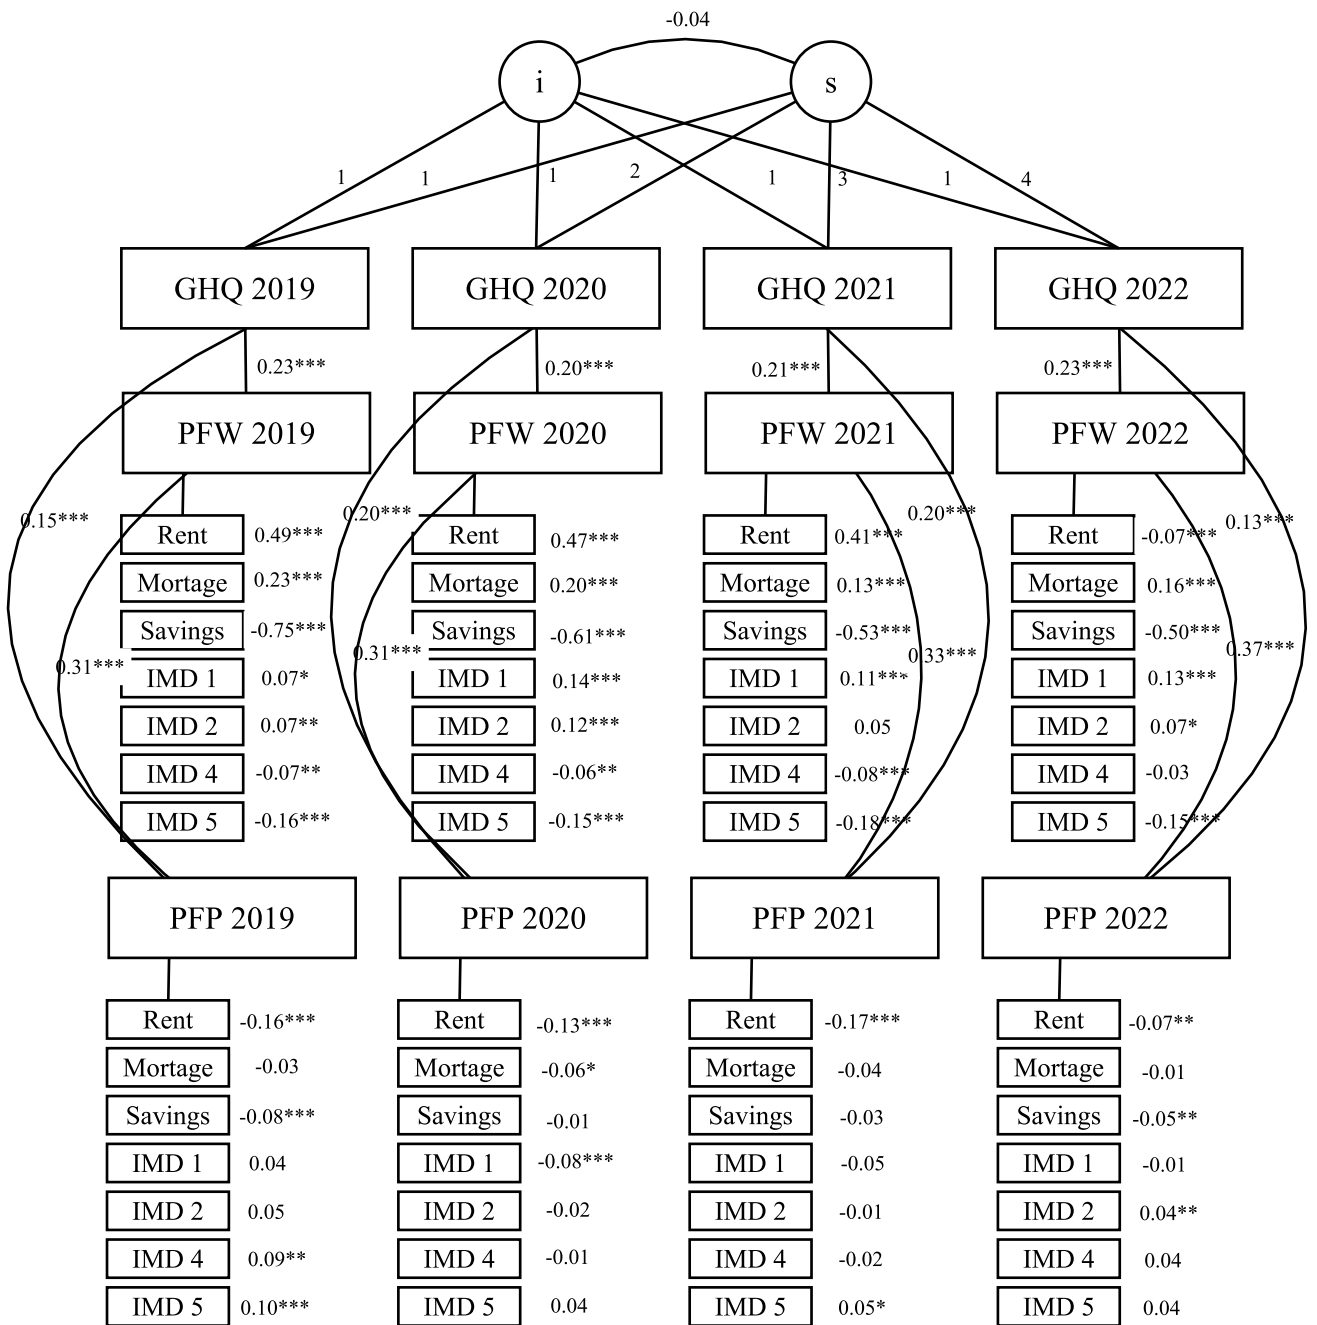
-0.04

i

s

1 1 1 2 1 3 1 4

GHQ 2019

GHQ 2020

GHQ 2021

GHQ 2022

0.23***

0.20***

0.21***

0.23***

PFW 2019

PFW 2020

PFW 2021

PFW 2022

0.15***

0.20***

0.20***

0.13***

| Rent | 0.49*** |
|---|---|
| Mortage | 0.23*** |
| Savings | -0.75*** |
| IMD 1 | 0.07* |
| IMD 2 | 0.07** |
| IMD 4 | -0.07** |
| IMD 5 | -0.16*** |

| Rent | 0.47*** |
|---|---|
| Mortage | 0.20*** |
| Savings | -0.61*** |
| IMD 1 | 0.14*** |
| IMD 2 | 0.12*** |
| IMD 4 | -0.06** |
| IMD 5 | -0.15*** |

| Rent | 0.41*** |
|---|---|
| Mortage | 0.13*** |
| Savings | -0.53*** |
| IMD 1 | 0.11*** |
| IMD 2 | 0.05 |
| IMD 4 | -0.08*** |
| IMD 5 | -0.18*** |

| Rent | -0.07*** |
|---|---|
| Mortage | 0.16*** |
| Savings | -0.50*** |
| IMD 1 | 0.13*** |
| IMD 2 | 0.07* |
| IMD 4 | -0.03 |
| IMD 5 | -0.15*** |

0.31***

0.31***

0.33***

0.37***

PFP 2019

PFP 2020

PFP 2021

PFP 2022

| Rent | -0.16*** |
|---|---|
| Mortage | -0.03 |
| Savings | -0.08*** |
| IMD 1 | 0.04 |
| IMD 2 | 0.05 |
| IMD 4 | 0.09** |
| IMD 5 | 0.10*** |

| Rent | -0.13*** |
|---|---|
| Mortage | -0.06* |
| Savings | -0.01 |
| IMD 1 | -0.08*** |
| IMD 2 | -0.02 |
| IMD 4 | -0.01 |
| IMD 5 | 0.04 |

| Rent | -0.17*** |
|---|---|
| Mortage | -0.04 |
| Savings | -0.03 |
| IMD 1 | -0.05 |
| IMD 2 | -0.01 |
| IMD 4 | -0.02 |
| IMD 5 | 0.05* |

| Rent | -0.07** |
|---|---|
| Mortage | -0.01 |
| Savings | -0.05** |
| IMD 1 | -0.01 |
| IMD 2 | 0.04** |
| IMD 4 | 0.04 |
| IMD 5 | 0.04 |